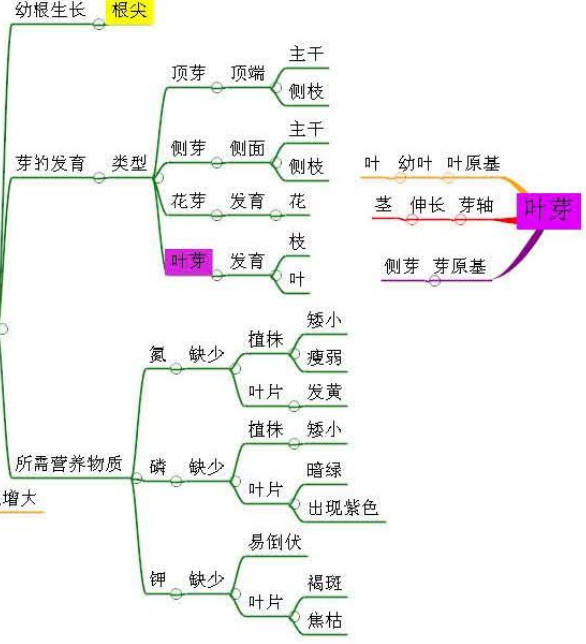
幼根生长 根尖

芽的发育 类型
顶芽 顶端 主干
侧枝
侧芽 侧面 主干
侧枝
花芽 发育 花
叶芽 发育 枝
叶

叶 幼叶 叶原基
茎 伸长 芽轴
侧芽 芽原基
叶芽

所需营养物质
氮 缺少 植株 矮小
瘦弱
叶片 发黄
磷 缺少 植株 矮小
叶片 暗绿
出现紫色
钾 缺少 易倒伏
叶片 褐斑
焦枯

增大